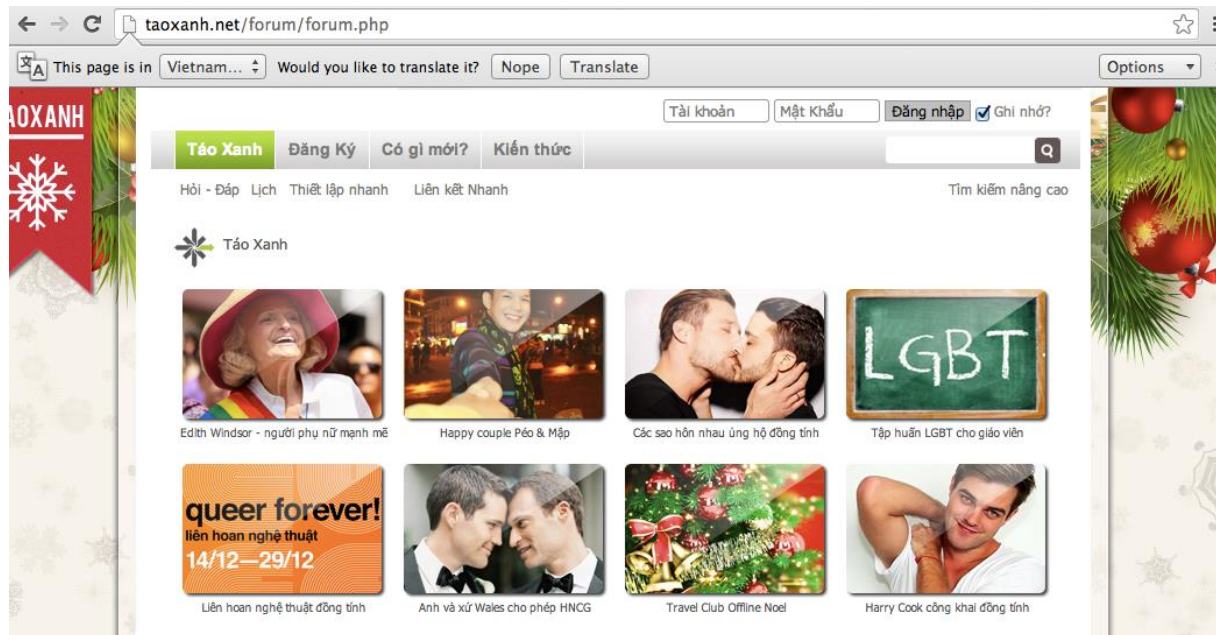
taoxanh.net/forum/forum.php

This page is in Vietnam... Would you like to translate it? Nope Translate Options

AOXANH

Tài khoản Mật Khẩu Đăng nhập Ghi nhớ?

Táo Xanh Đăng Ký Có gì mới? Kiến thức

Hỏi - Đáp Lịch Thiết lập nhanh Liên kết Nhanh Tìm kiếm nâng cao

Táo Xanh

Edith Windsor - người phụ nữ mạnh mẽ

Happy couple Péo & Mập

Các sao hôn nhau ủng hộ đồng tính

LGBT

Tập huấn LGBT cho giáo viên

queer forever! liên hoan nghệ thuật 14/12—29/12

Liên hoan nghệ thuật đồng tính

Anh và xứ Wales cho phép HNCG

Travel Club Offline Noel

Harry Cook công khai đồng tính